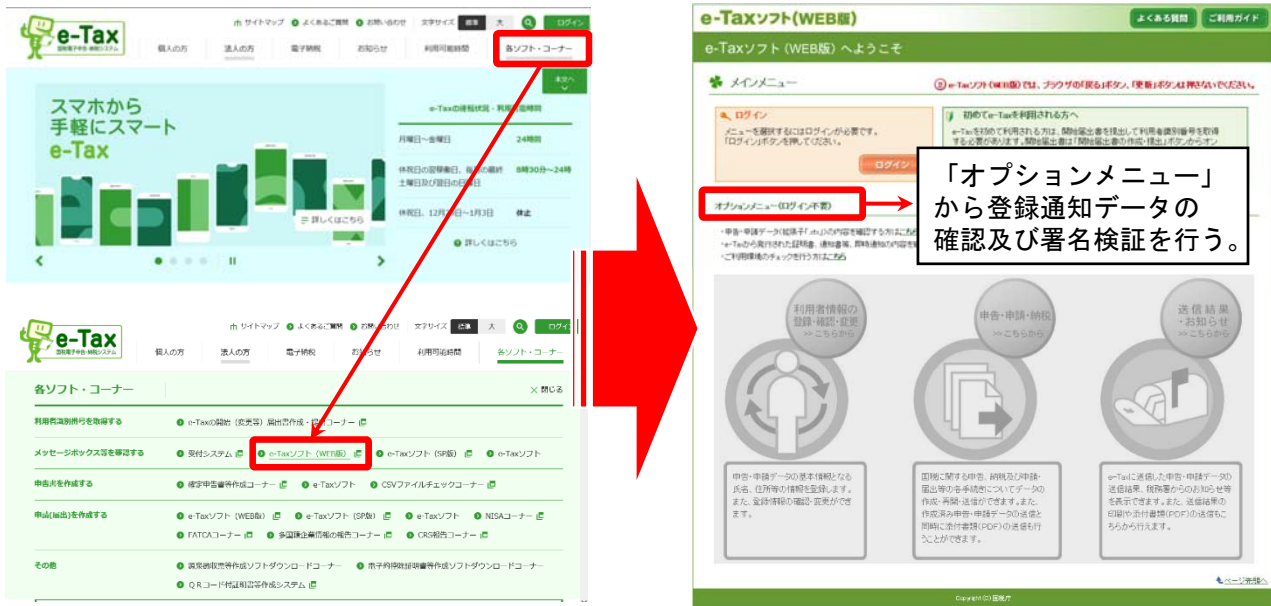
e-Tax 国税電子申告・納税システム

サイトマップ よくあるご質問 お問い合わせ 文字サイズ 標準 大 ログイン

個人の方 法人の方 電子納税 お知らせ 利用可能時間 各ソフト・コーナー

スマホから手軽にスマート e-Tax

e-Taxの稼働状況・利用可能時間

月曜日～金曜日 24時間

休祝日の翌稼働日、毎月の最終土曜日及び翌日の日曜日 8時30分～24時

休祝日、12月29日～1月3日 休止

詳しくはこちら

詳しくはこちら

e-Tax 国税電子申告・納税システム

サイトマップ よくあるご質問 お問い合わせ 文字サイズ 標準 大 ログイン

個人の方 法人の方 電子納税 お知らせ 利用可能時間 各ソフト・コーナー

各ソフト・コーナー 閉じる

利用者識別番号を取得する e-Taxの開始（変更等）届出書作成・提出コーナー

メッセージボックス等を確認する 受付システム e-Taxソフト（WEB版） e-Taxソフト（SP版） e-Taxソフト

申告書を作成する 確定申告書等作成コーナー e-Taxソフト CSVファイルチェックコーナー

申請(届出)を作成する e-Taxソフト（WEB版） e-Taxソフト（SP版） e-Taxソフト NISAコーナー FATCAコーナー 多国籍企業情報の報告コーナー CRS報告コーナー

その他 調書提出等作成ソフトダウンロードコーナー 電子的保存証明書等作成ソフトダウンロードコーナー QRコード付証明書等作成システム

e-Taxソフト(WEB版)

よくある質問 ご利用ガイド

e-Taxソフト（WEB版）へようこそ

メインメニュー

e-Taxソフト(WEB版)では、ブラウザの「戻る」ボタン、「更新」ボタンは押さないでください。

ログイン

メニューを選択するにはログインが必要です。「ログイン」ボタンを押してください。

ログイン

初めてe-Taxを利用される方へ

e-Taxを初めて利用される方は、開始届出書を提出して利用者識別番号を取得する必要があります。開始届出書は「開始届出書の作成・提出」ボタンからオン

オプションメニュー(ログイン不要)

「オプションメニュー」から登録通知データの確認及び署名検証を行う。

・申告・申請データ(拡張子「.xtx」)の内容を確認する方はこちら
・e-Taxから発行された証明書、通知書等、即時通知の内容を
・ご利用環境のチェックを行う方はこちら

利用者情報の登録・確認・変更 >>こちらから

申告・申請・納税 >>こちらから

送信結果・お知らせ >>こちらから

申告・申請データの基本情報となる氏名、住所等の情報を登録します。また、登録情報の確認・変更ができます。

国税に関する申告、納税及び申請・届出等の各手続についてデータの作成・再開・送信ができます。作成済み申告・申請データの送信と同時に添付書類(PDF)の送信も行うことができます。

e-Taxに送信した申告・申請データの送信結果、税務署からのお知らせ等を表示できます。また、送信結果の印刷や添付書類(PDF)の送信もこちらから行えます。

ページ先頭へ

Copyright (C) 国税庁